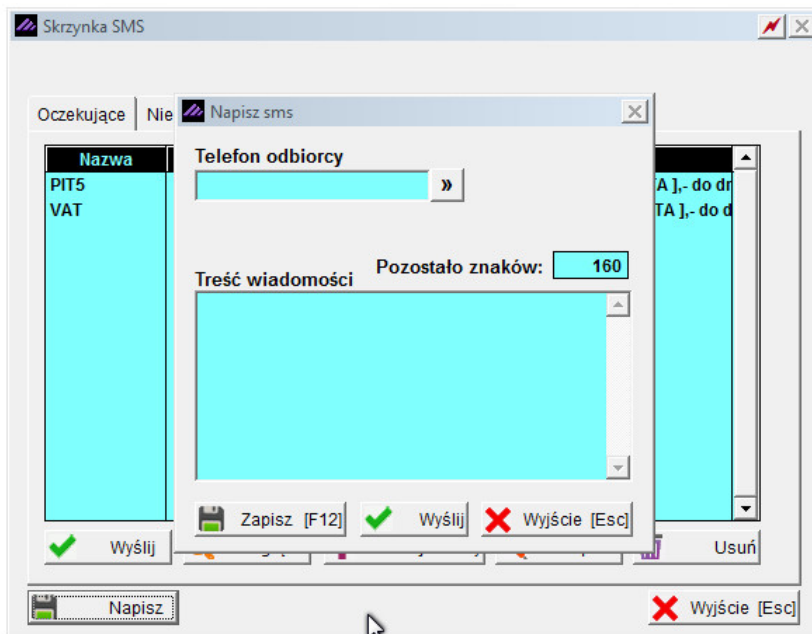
Skrzynka SMS

Oczekujące Nie

Nazwa
PIT5
VAT

TA ],- do dr
TA ],- do d

Napisz sms

Telefon odbiorcy

»

Pozostało znaków: 160

Treść wiadomości

Zapisz [F12]

Wyślij

Wyjście [Esc]

Wyślij

Usuń

Napisz

Wyjście [Esc]